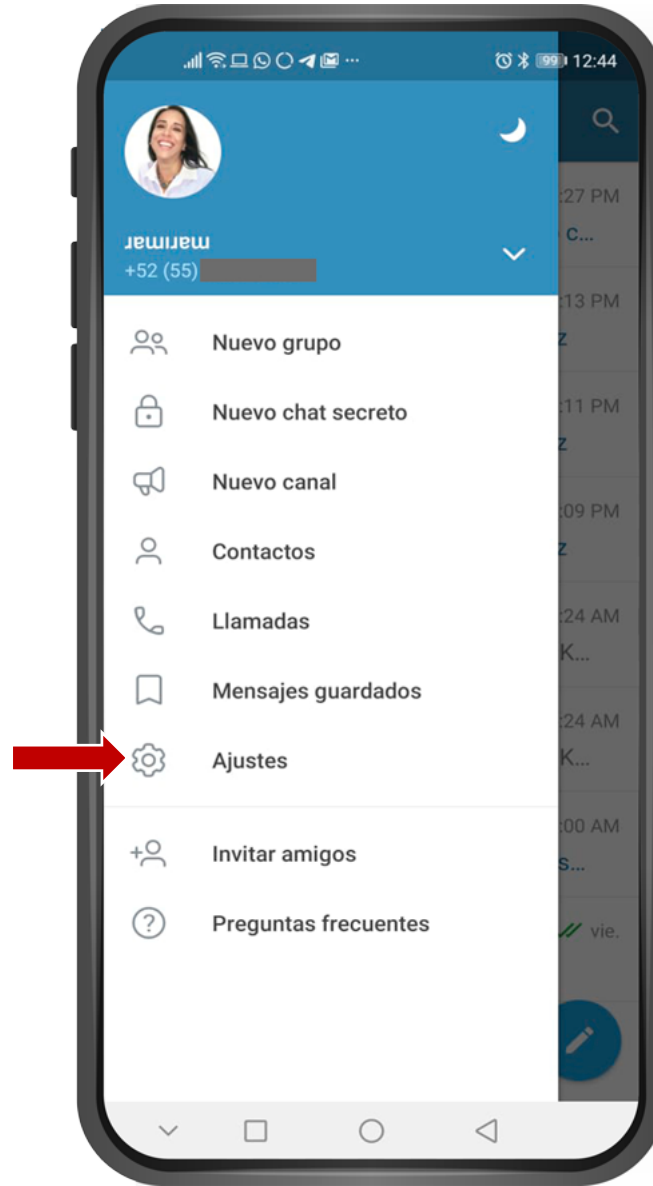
12:44

marimar
+52 (55) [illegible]

Nuevo grupo
Nuevo chat secreto
Nuevo canal
Contactos
Llamadas
Mensajes guardados
Ajustes
Invitar amigos
Preguntas frecuentes

:27 PM
c...
:13 PM
z
:11 PM
z
:09 PM
z
:24 AM
K...
:24 AM
K...
:00 AM
s...
vie.